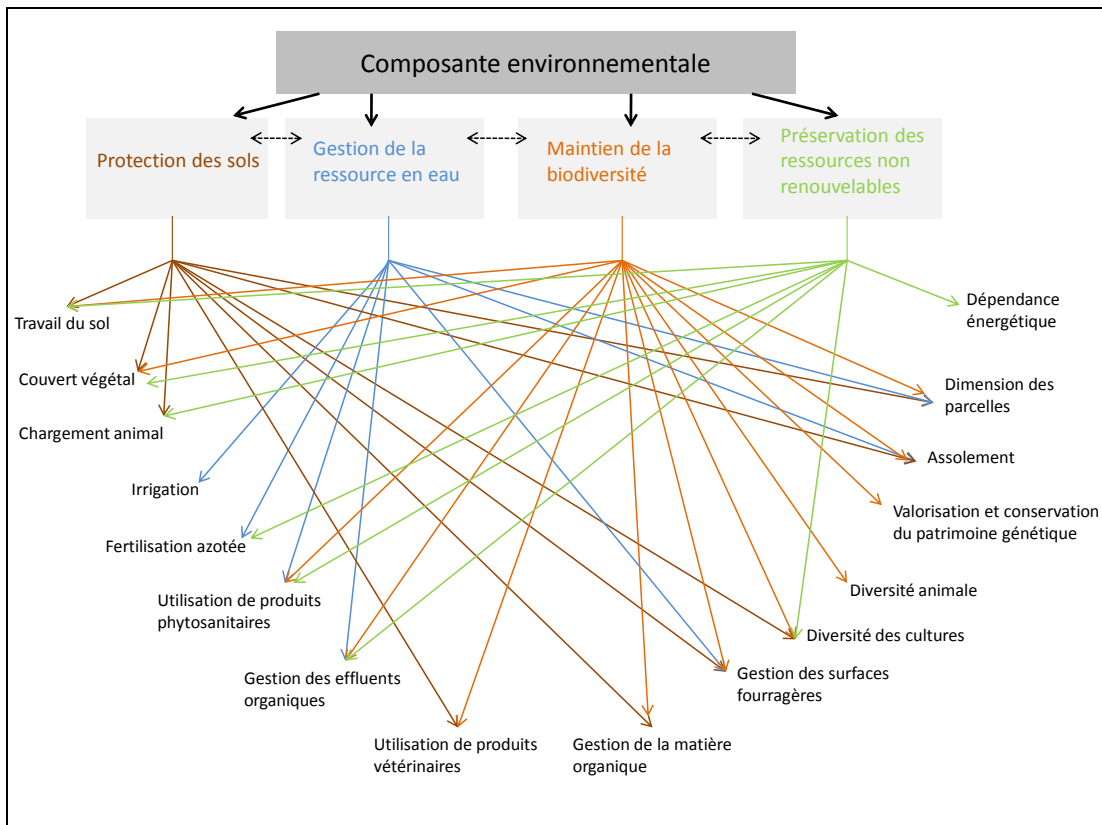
Composante environnementale

Protection des sols

Gestion de la ressource en eau

Maintien de la biodiversité

Préservation des ressources non renouvelables

Travail du sol

Couvert végétal

Chargement animal

Irrigation

Fertilisation azotée

Utilisation de produits phytosanitaires

Gestion des effluents organiques

Utilisation de produits vétérinaires

Gestion de la matière organique

Gestion des surfaces fourragères

Diversité des cultures

Diversité animale

Valorisation et conservation du patrimoine génétique

Assolement

Dimension des parcelles

Dépendance énergétique